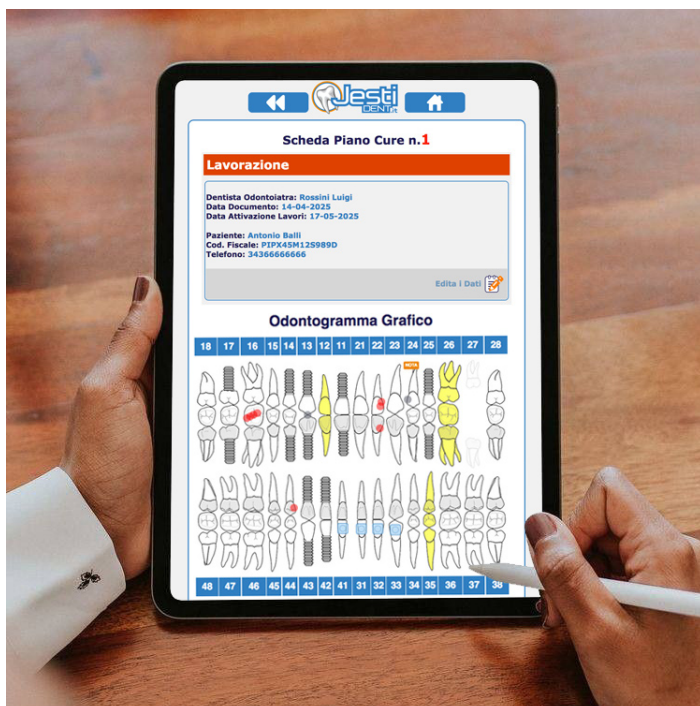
Jesti DENT.it

Scheda Piano Cure n.1

Lavorazione

Dentista Odontoiatra: Rossini Luigi
Data Documento: 14-04-2025
Data Attivazione Lavori: 17-05-2025

Paziente: Antonio Balli
Cod. Fiscale: PIPX45M12S989D
Telefono: 34366666666

Edita i Dati

Odontogramma Grafico

| 18 | 17 | 16 | 15 | 14 | 13 | 12 | 11 | 21 | 22 | 23 | 24 | 25 | 26 | 27 | 28 |
|---|---|---|---|---|---|---|---|---|---|---|---|---|---|---|---|

NOTA

| 48 | 47 | 46 | 45 | 44 | 43 | 42 | 41 | 31 | 32 | 33 | 34 | 35 | 36 | 37 | 38 |
|---|---|---|---|---|---|---|---|---|---|---|---|---|---|---|---|